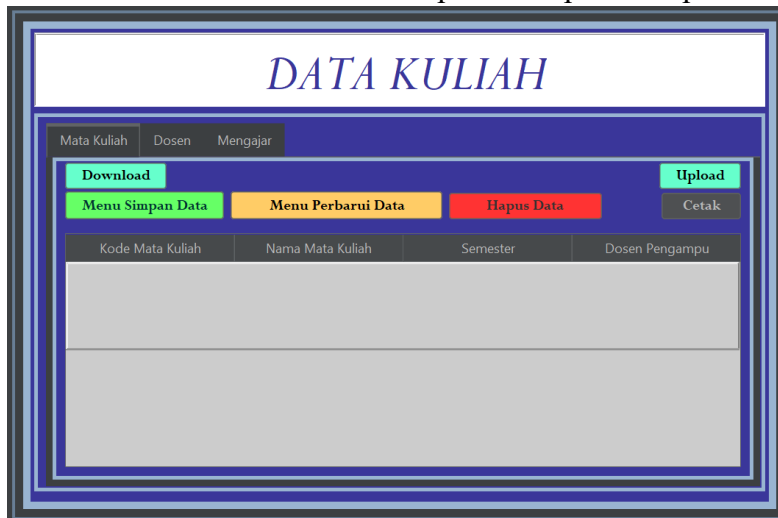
DATA KULIAH

Mata Kuliah | Dosen | Mengajar

Download

Upload

Menu Simpan Data

Menu Perbarui Data

Hapus Data

Cetak

| Kode Mata Kuliah | Nama Mata Kuliah | Semester | Dosen Pengampu |
|---|---|---|---|